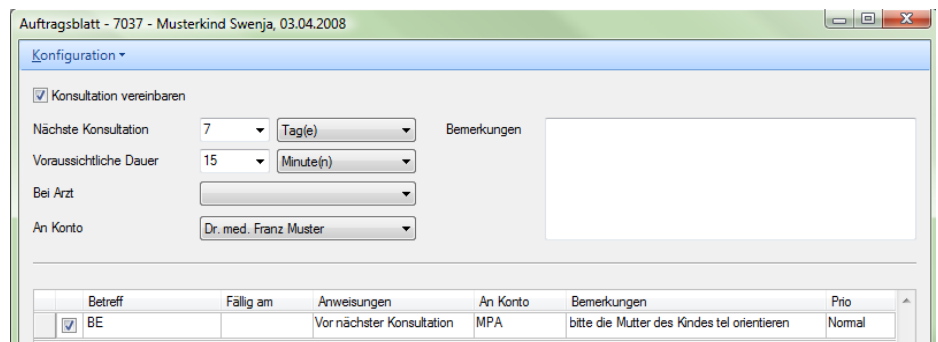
Auftragsblatt - 7037 - Musterkind Swenja, 03.04.2008

Konfiguration ▾

☑ Konsultation vereinbaren

Nächste Konsultation 7 Tag(e)

Voraussichtliche Dauer 15 Minute(n)

Bei Arzt

An Konto Dr. med. Franz Muster

Bemerkungen

| | Betreff | Fällig am | Anweisungen | An Konto | Bemerkungen | Prio |
|---|---|---|---|---|---|---|
| ☑ | BE | | Vor nächster Konsultation | MPA | bitte die Mutter des Kindes tel orientieren | Normal |